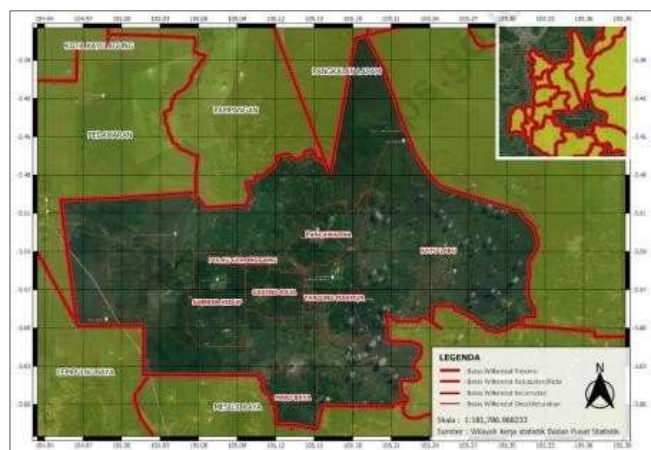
LEGENDA

Batas Wilayah Provinsi
Batas Wilayah Kabupaten/Kota
Batas Wilayah Kecamatan
Batas Wilayah Desa/Kelurahan

N

Skala : 1:181,786.968233
Sumber : Wilayah kerja statistik Badan Pusat Statistik

TAMBANGAN
TEGAL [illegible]
PANCAWARNA
SIDOMULYO
MARGAJAYA
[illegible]